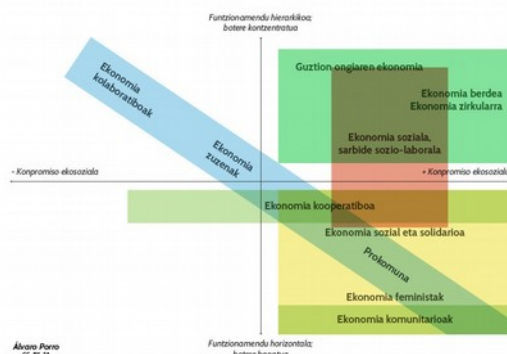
Funtzionamendu hierarkikoa; botere kontzentratua

Ekonomia kolaboratiboak

Ekonomia zuzenak

Guztion ongiaren ekonomia

Ekonomia berdea
Ekonomia zirkularra

Ekonomia soziala, sarbide sozio-laborala

- Konpromiso ekosoziala

+ Konpromiso ekosoziala

Ekonomia kooperatiboa

Ekonomia sozial eta solidarioa

Prokomuna

Ekonomia feministak

Ekonomia komunitarioak

Álvaro Porro
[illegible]

Funtzionamendu horizontala; botere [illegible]